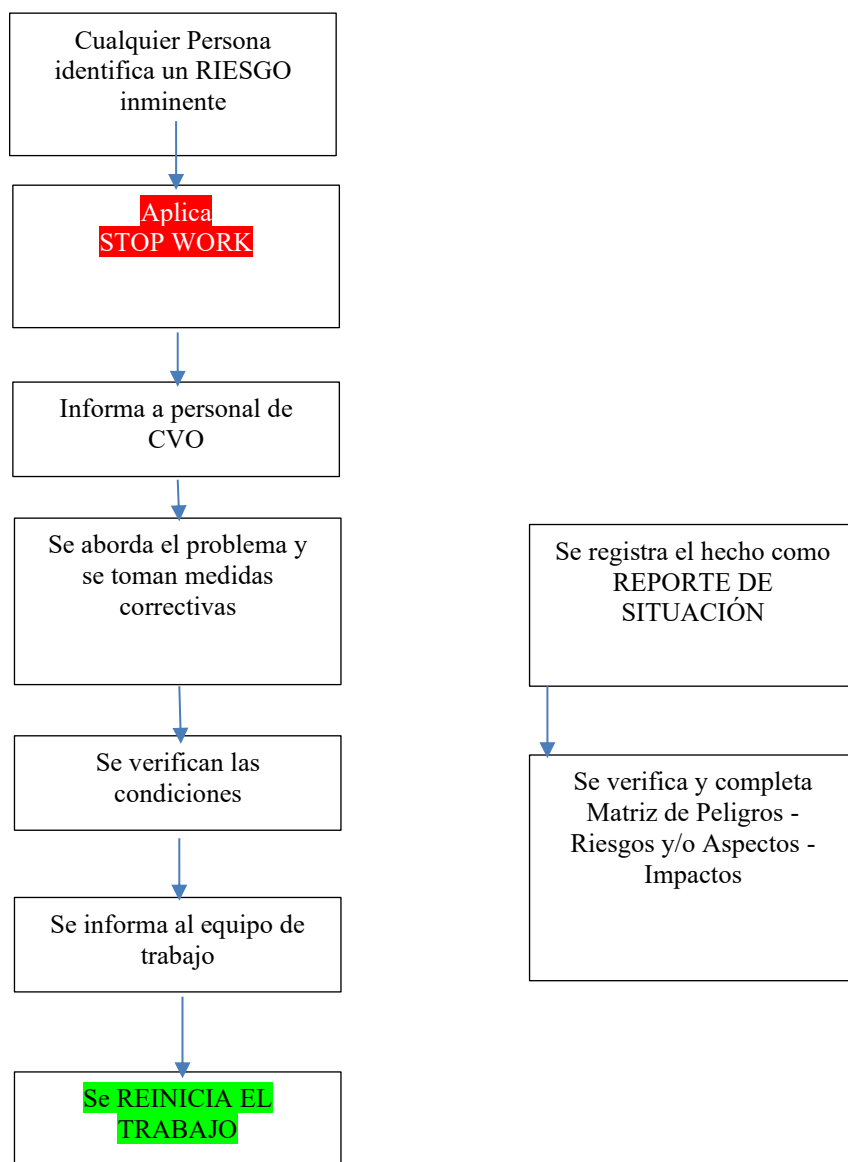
Cualquier Persona identifica un RIESGO inminente

Aplica
STOP WORK

Informa a personal de CVO

Se aborda el problema y se toman medidas correctivas

Se verifican las condiciones

Se informa al equipo de trabajo

Se REINICIA EL TRABAJO

Se registra el hecho como REPORTE DE SITUACIÓN

Se verifica y completa Matriz de Peligros - Riesgos y/o Aspectos - Impactos